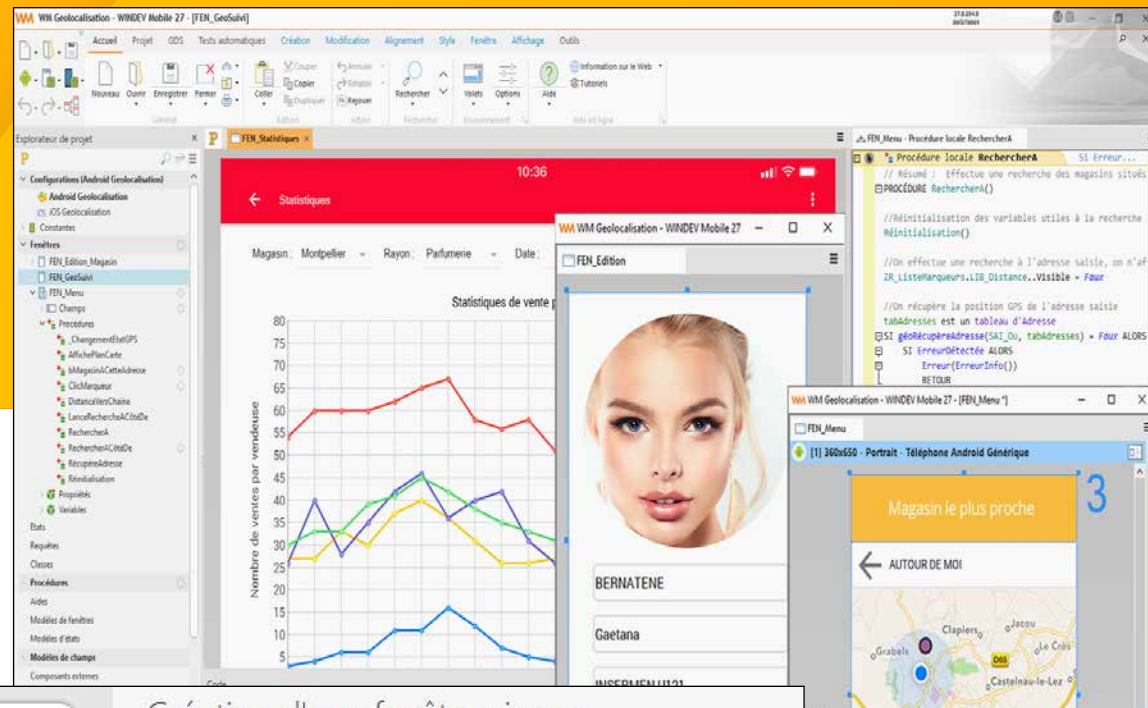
WM Geolocalisation - WINDEV Mobile 27 - [FEN_GeoSuivi]

Accueil Projet GDS Tests automatiques Création Modification Alignement Style Fenêtre Affichage Outils

Nouveau Ouvrir Enregistrer Fermer Coller Couper Copier Dupliquer Annuler Rétablir Rejouer Rechercher Volets Options Aide Information sur le Web Tutoriels

Général Edition Action Recherche Environnement Aide en ligne

Explorateur de projet

Configurations (Android Geolocalisation)
Android Geolocalisation
iOS Geolocalisation
Constantes
Fenêtres
FEN_Edition_Magasin
FEN_GeoSuivi
FEN_Menu
Champs
Procédures
_ChangementEtatGPS
AffichePlanCarte
bMagasinACetteAdresse
ClicMarqueur
DistanceVersChaine
LanceRechercheACôtéDe
RechercheA
RechercheACôtéDe
RécupèreAdresse
Réinitialisation
Propriétés
Variables
Etats
Requêtes
Classes
Procédures
Aides
Modèles de fenêtres
Modèles d'états
Modèles de champs
Composants externes

FEN_Statistiques

10:36

Statistiques

Magasin : Montpellier Rayon : Parfumerie Date :

Statistiques de vente p

Nombre de ventes par vendeuse

80 75 70 65 60 55 50 45 40 35 30 25 20 15 10 5

Code

WM Geolocalisation - WINDEV Mobile 27

FEN_Edition

BERNATENE

Gaetana

INSERMEN U121

FEN_Menu - Procédure locale RechercherA

Procédure locale RechercherA

// Résumé : Effectue une recherche des magasins situés
PROCÉDURE RechercherA()

//Réinitialisation des variables utiles à la recherche
Réinitialisation()

//On effectue une recherche à l'adresse saisie, on n'af
ZR_ListeMarqueurs.LIB_Distance..Visible = Faux

//On récupère la position GPS de l'adresse saisie
tabAdresses est un tableau d'Adresse
SI géoRécupèreAdresse(SAI_Ou, tabAdresses) = Faux ALORS
SI ErreurDétectée ALORS
Erreur(ErreurInfo())
RETOUR

WM Geolocalisation - WINDEV Mobile 27 - [FEN_Menu *]

FEN_Menu

[1] 360x650 - Portrait - Téléphone Android Générique

Magasin le plus proche

3

AUTOUR DE MOI

Clapiers Jacou Grabels Le Crès D65 Castelnau-le-Lez

Création d'une fenêtre ainsi